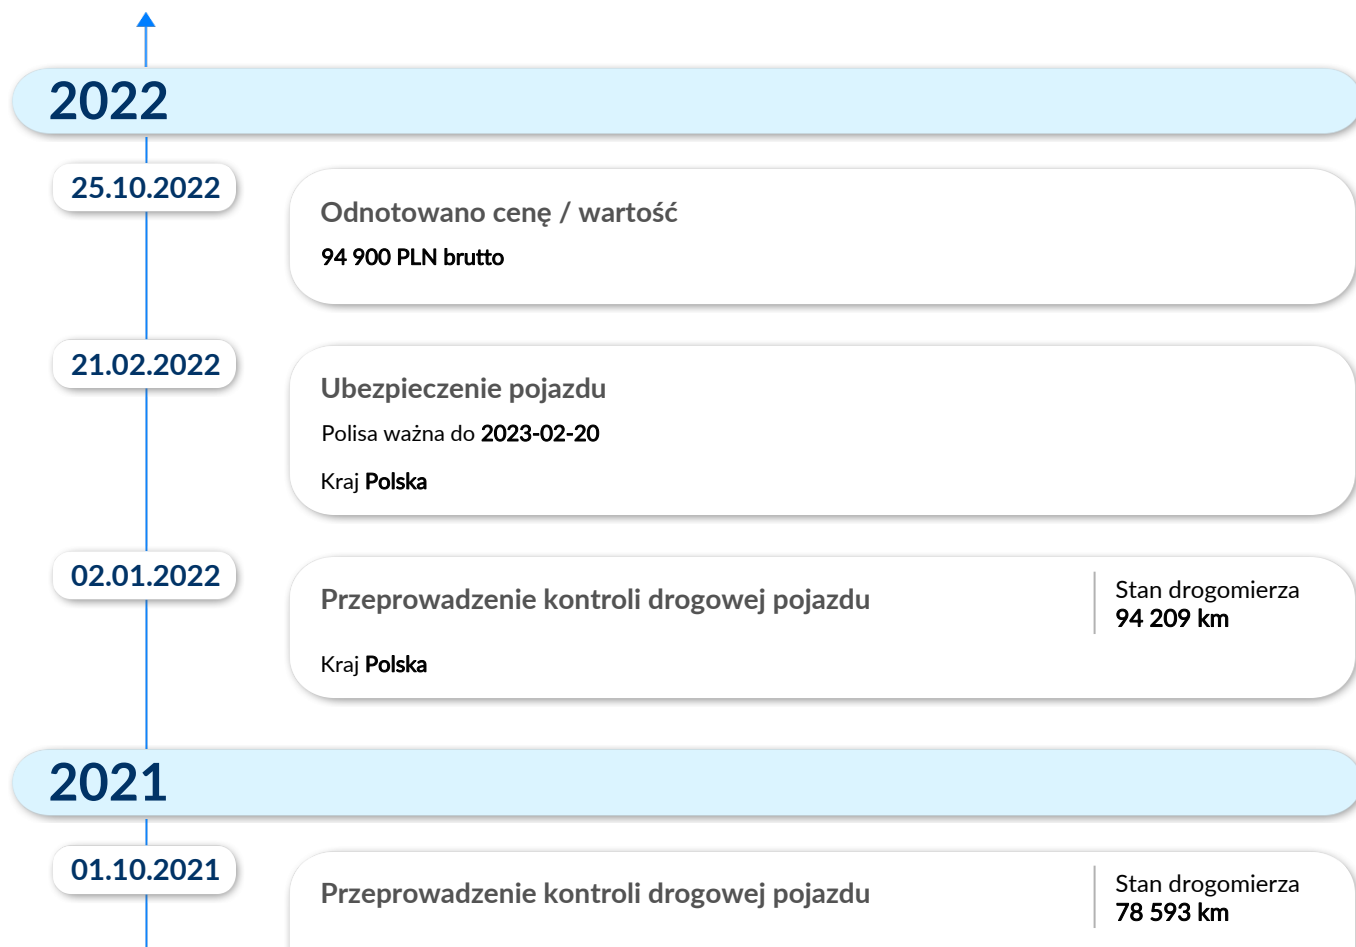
2022

25.10.2022

Odnotowano cenę / wartość

94 900 PLN brutto

21.02.2022

Ubezpieczenie pojazdu

Polisa ważna do 2023-02-20

Kraj Polska

02.01.2022

Przeprowadzenie kontroli drogowej pojazdu

Stan drogomierza
94 209 km

Kraj Polska

2021

01.10.2021

Przeprowadzenie kontroli drogowej pojazdu

Stan drogomierza
78 593 km